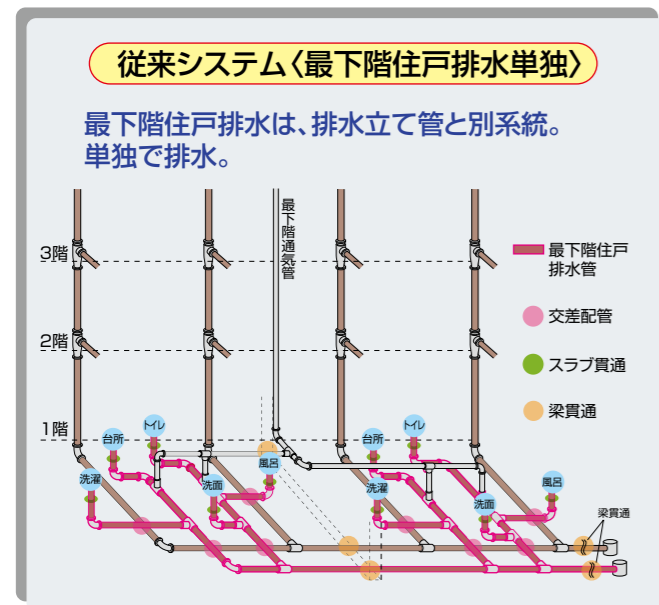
従来システム〈最下階住戸排水単独〉

最下階住戸排水は、排水立て管と別系統。単独で排水。

3階

2階

1階

最下階通気管

最下階住戸排水管

交差配管

スラブ貫通

梁貫通

台所

トイレ

洗濯

風呂

洗面

台所

トイレ

洗濯

洗面

風呂

梁貫通